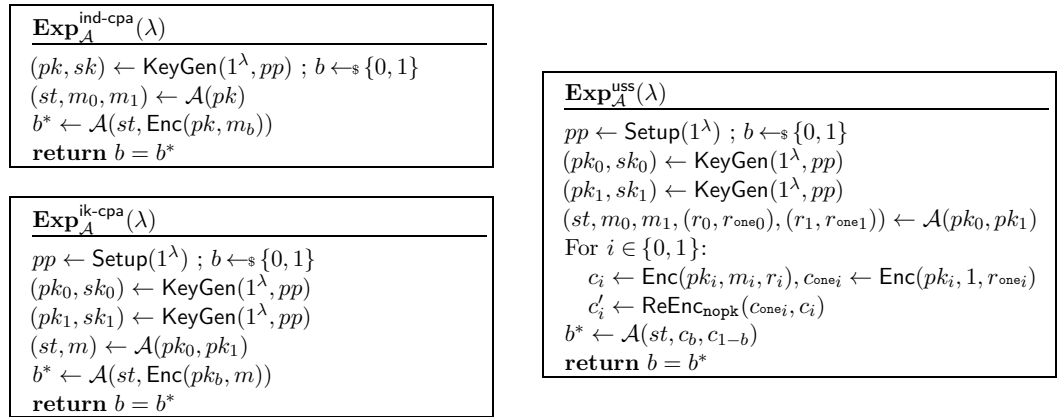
$\mathbf{Exp}_{\mathcal{A}}^{\text{ind-cpa}}(\lambda)$

$(pk, sk) \leftarrow \mathsf{KeyGen}(1^\lambda, pp)$ ; $b \leftarrow_\$ \{0,1\}$
$(st, m_0, m_1) \leftarrow \mathcal{A}(pk)$
$b^* \leftarrow \mathcal{A}(st, \mathsf{Enc}(pk, m_b))$
**return** $b = b^*$

$\mathbf{Exp}_{\mathcal{A}}^{\text{ik-cpa}}(\lambda)$

$pp \leftarrow \mathsf{Setup}(1^\lambda)$ ; $b \leftarrow_\$ \{0,1\}$
$(pk_0, sk_0) \leftarrow \mathsf{KeyGen}(1^\lambda, pp)$
$(pk_1, sk_1) \leftarrow \mathsf{KeyGen}(1^\lambda, pp)$
$(st, m) \leftarrow \mathcal{A}(pk_0, pk_1)$
$b^* \leftarrow \mathcal{A}(st, \mathsf{Enc}(pk_b, m))$
**return** $b = b^*$

$\mathbf{Exp}_{\mathcal{A}}^{\text{uss}}(\lambda)$

$pp \leftarrow \mathsf{Setup}(1^\lambda)$ ; $b \leftarrow_\$ \{0,1\}$
$(pk_0, sk_0) \leftarrow \mathsf{KeyGen}(1^\lambda, pp)$
$(pk_1, sk_1) \leftarrow \mathsf{KeyGen}(1^\lambda, pp)$
$(st, m_0, m_1, (r_0, r_{\text{one}0}), (r_1, r_{\text{one}1})) \leftarrow \mathcal{A}(pk_0, pk_1)$
For $i \in \{0,1\}$:
$c_i \leftarrow \mathsf{Enc}(pk_i, m_i, r_i)$, $c_{\text{one}i} \leftarrow \mathsf{Enc}(pk_i, 1, r_{\text{one}i})$
$c_i' \leftarrow \mathsf{ReEnc}_{\mathsf{nopk}}(c_{\text{one}i}, c_i)$
$b^* \leftarrow \mathcal{A}(st, c_b, c_{1-b})$
**return** $b = b^*$